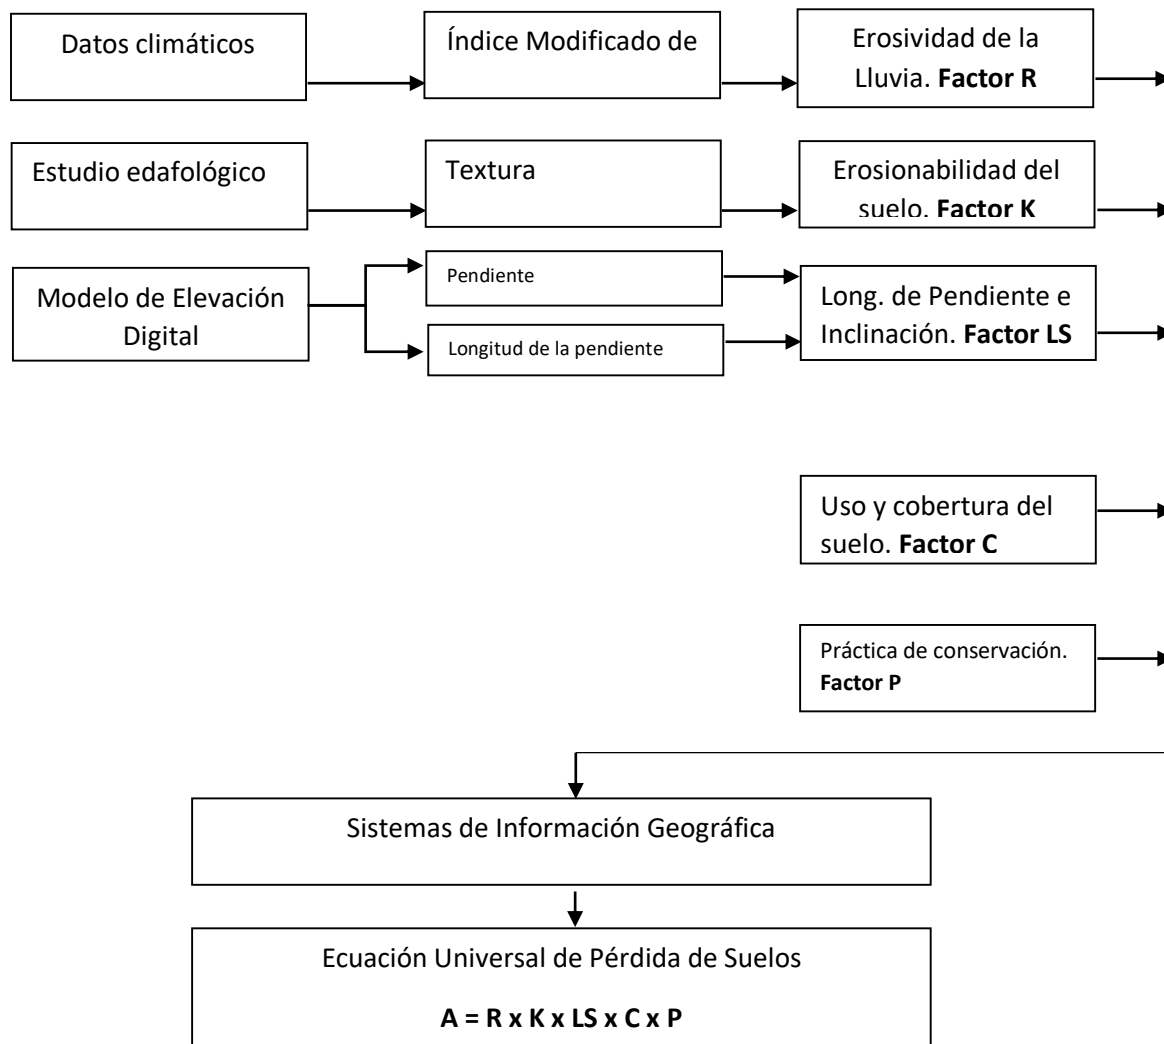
Datos climáticos

Índice Modificado de

Erosividad de la Lluvia. **Factor R**

Estudio edafológico

Textura

Erosionabilidad del suelo. **Factor K**

Modelo de Elevación Digital

Pendiente

Longitud de la pendiente

Long. de Pendiente e Inclinación. **Factor LS**

Uso y cobertura del suelo. **Factor C**

Práctica de conservación. **Factor P**

Sistemas de Información Geográfica

Ecuación Universal de Pérdida de Suelos

**A = R x K x LS x C x P**